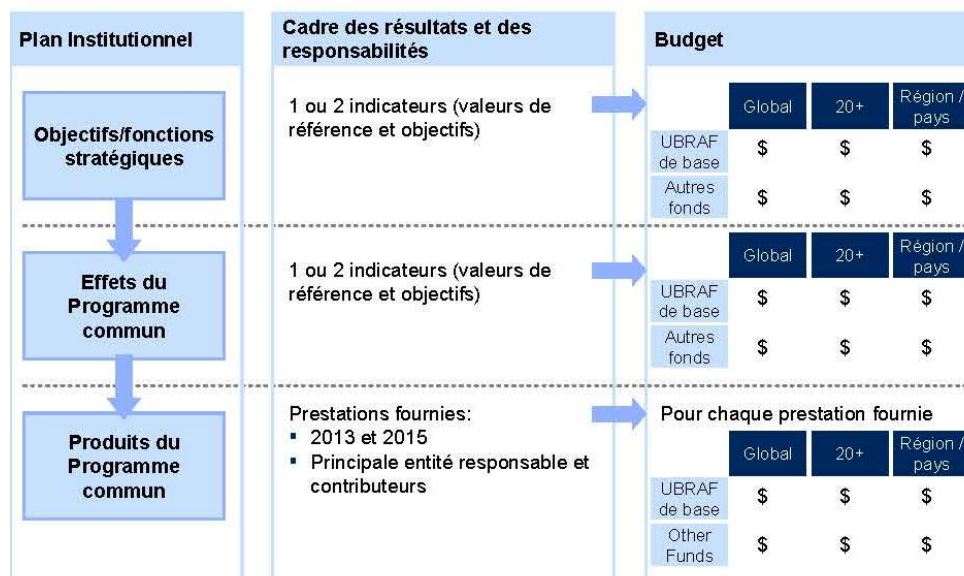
Plan Institutionnel

Cadre des résultats et des responsabilités

Budget

Objectifs/fonctions stratégiques

1 ou 2 indicateurs (valeurs de référence et objectifs)

| | Global | 20+ | Région / pays |
|---|---|---|---|
| UBRAF de base | \$ | \$ | \$ |
| Autres fonds | \$ | \$ | \$ |

Effets du Programme commun

1 ou 2 indicateurs (valeurs de référence et objectifs)

| | Global | 20+ | Région / pays |
|---|---|---|---|
| UBRAF de base | \$ | \$ | \$ |
| Autres fonds | \$ | \$ | \$ |

Produits du Programme commun

Prestations fournies:
▪ 2013 et 2015
▪ Principale entité responsable et contributeurs

Pour chaque prestation fournie

| | Global | 20+ | Région / pays |
|---|---|---|---|
| UBRAF de base | \$ | \$ | \$ |
| Other Funds | \$ | \$ | \$ |